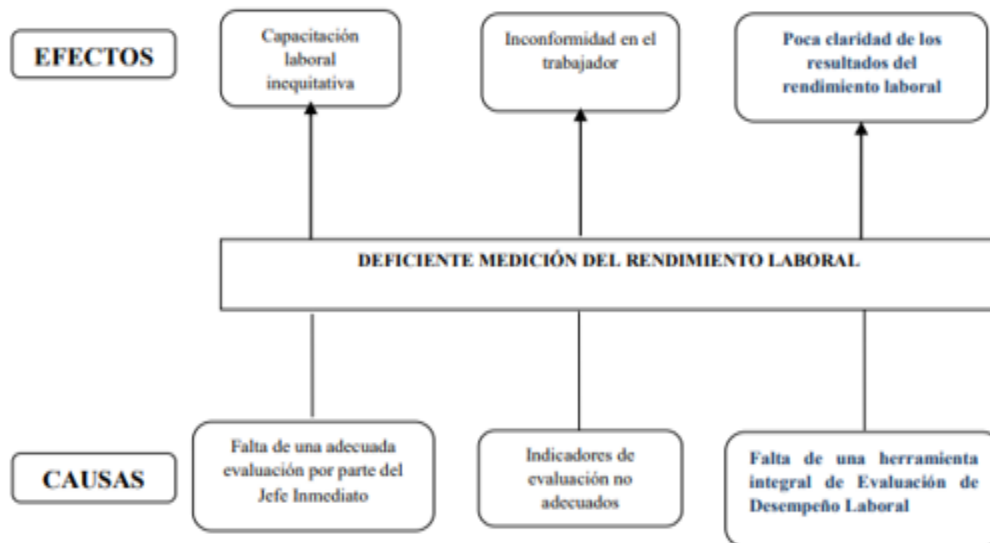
EFECTOS

Capacitación laboral inequitativa

Inconformidad en el trabajador

Poca claridad de los resultados del rendimiento laboral

DEFICIENTE MEDICIÓN DEL RENDIMIENTO LABORAL

CAUSAS

Falta de una adecuada evaluación por parte del Jefe Inmediato

Indicadores de evaluación no adecuados

Falta de una herramienta integral de Evaluación de Desempeño Laboral